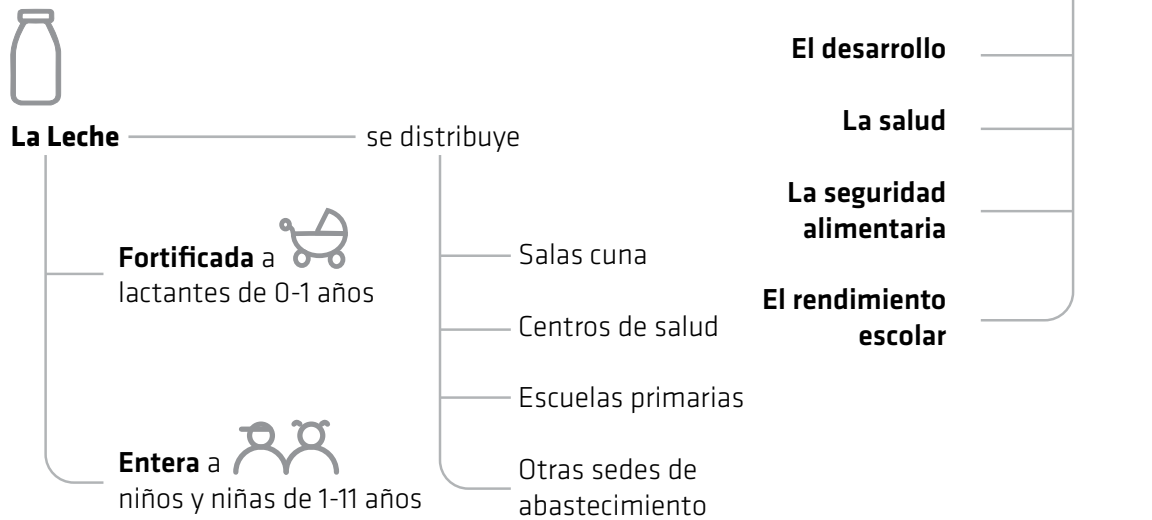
La Leche

Fortificada a lactantes de 0-1 años

Entera a niños y niñas de 1-11 años

se distribuye

Salas cuna

Centros de salud

Escuelas primarias

Otras sedes de abastecimiento

El desarrollo

La salud

La seguridad alimentaria

El rendimiento escolar